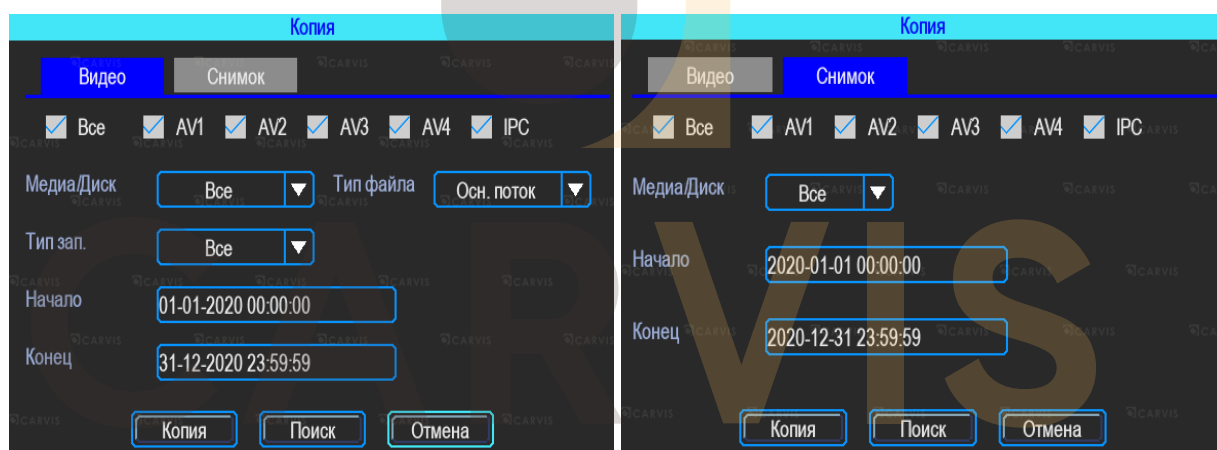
Копия

Видео Снимок

Все AV1 AV2 AV3 AV4 IPC

Медиа/Диск Все Тип файла Осн. поток

Тип зап. Все

Начало 01-01-2020 00:00:00

Конец 31-12-2020 23:59:59

Копия Поиск Отмена

Копия

Видео Снимок

Все AV1 AV2 AV3 AV4 IPC

Медиа/Диск Все

Начало 2020-01-01 00:00:00

Конец 2020-12-31 23:59:59

Копия Поиск Отмена

CARVIS